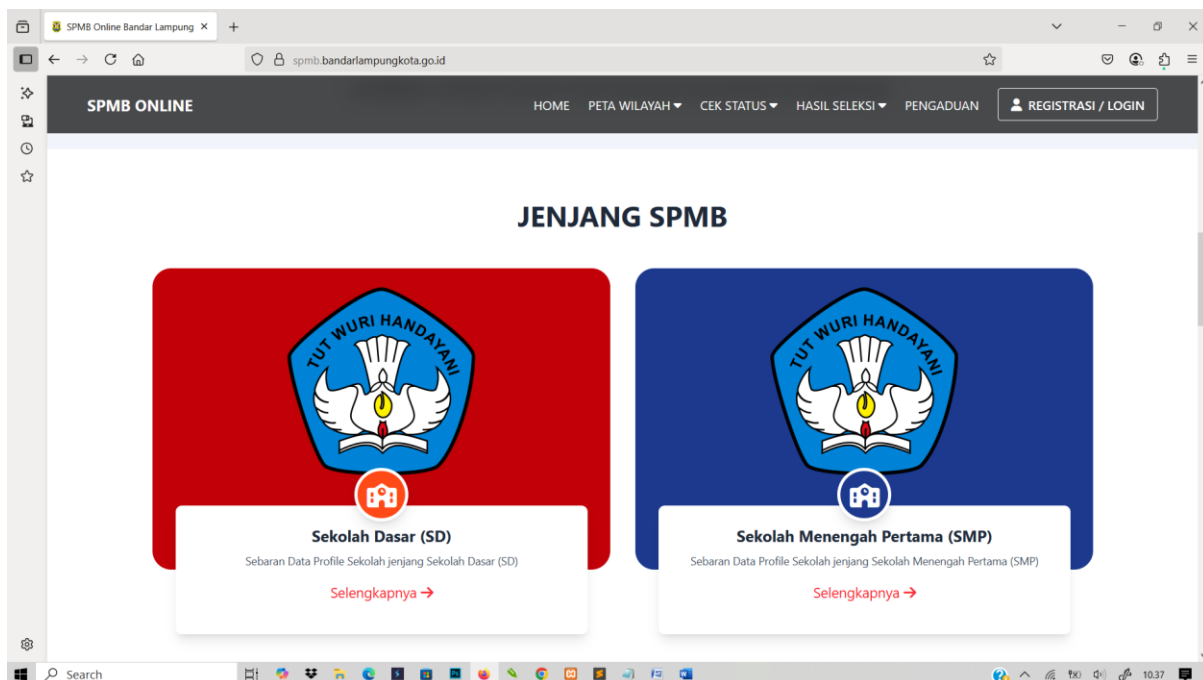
SPMB Online Bandar Lampung ×

spmb.bandarlampungkota.go.id

SPMB ONLINE

HOME PETA WILAYAH ▾ CEK STATUS ▾ HASIL SELEKSI ▾ PENGADUAN REGISTRASI / LOGIN

JENJANG SPMB

TUT WURI HANDAYANI

Sekolah Dasar (SD)

Sebaran Data Profile Sekolah jenjang Sekolah Dasar (SD)

Selengkapnya →

TUT WURI HANDAYANI

Sekolah Menengah Pertama (SMP)

Sebaran Data Profile Sekolah jenjang Sekolah Menengah Pertama (SMP)

Selengkapnya →

Search

10.37